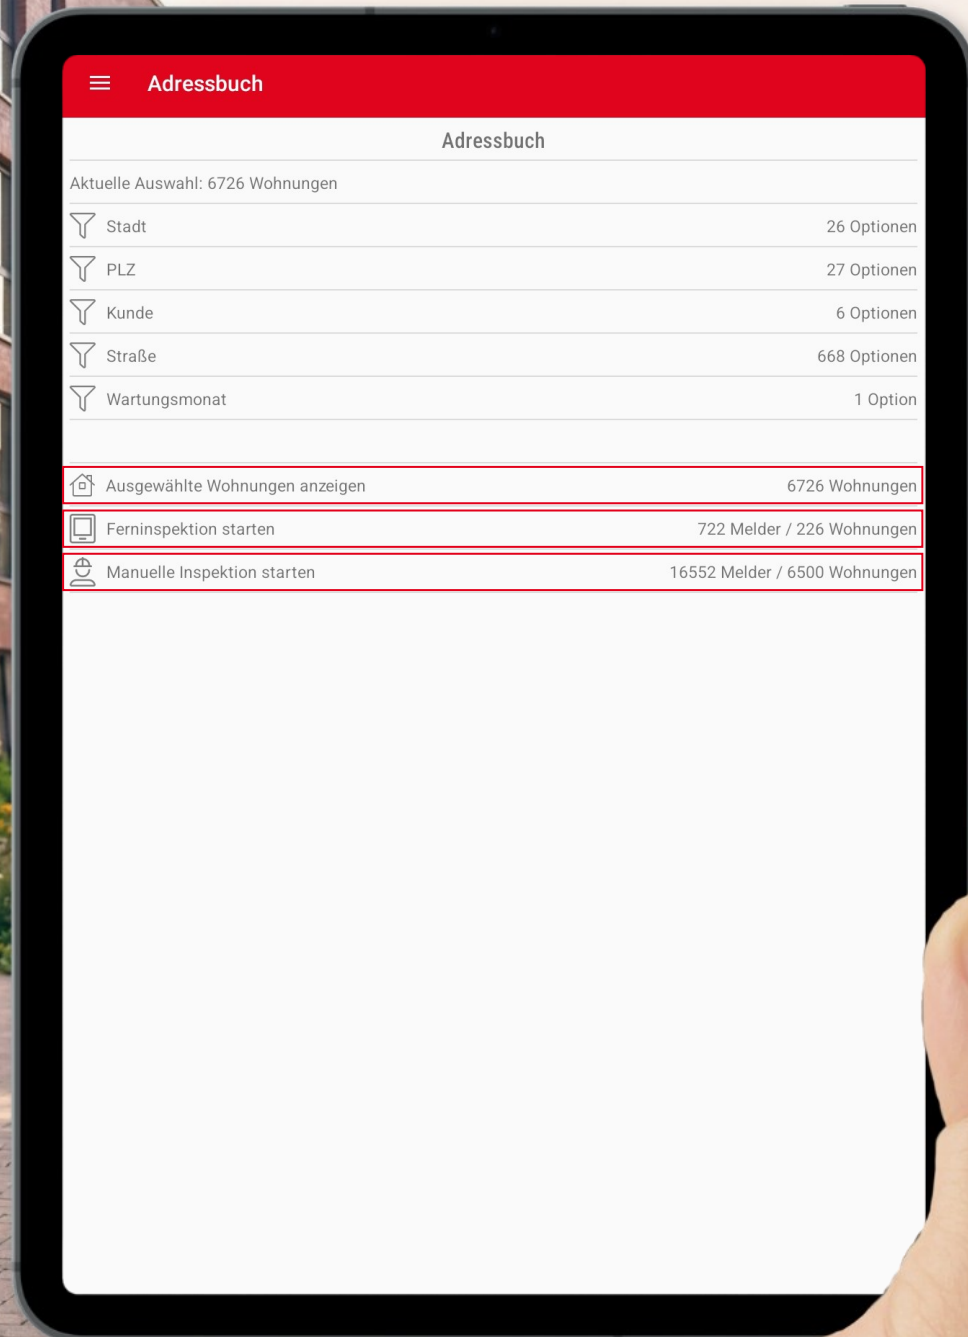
Adressbuch

Adressbuch

Aktuelle Auswahl: 6726 Wohnungen

Stadt 26 Optionen

PLZ 27 Optionen

Kunde 6 Optionen

Straße 668 Optionen

Wartungsmonat 1 Option

Ausgewählte Wohnungen anzeigen 6726 Wohnungen

Ferninspektion starten 722 Melder / 226 Wohnungen

Manuelle Inspektion starten 16552 Melder / 6500 Wohnungen